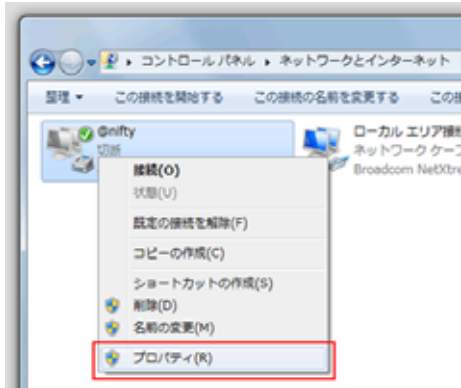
▸ コントロール パネル ▸ ネットワークとインターネット

整理 ▾　この接続を開始する　この接続の名前を変更する　この

@nifty
切断

ローカル エリア接
ネットワーク ケー
Broadcom NetXtre

接続(O)
状態(U)
既定の接続を解除(F)
コピーの作成(C)
ショートカットの作成(S)
削除(D)
名前の変更(M)
プロパティ(R)